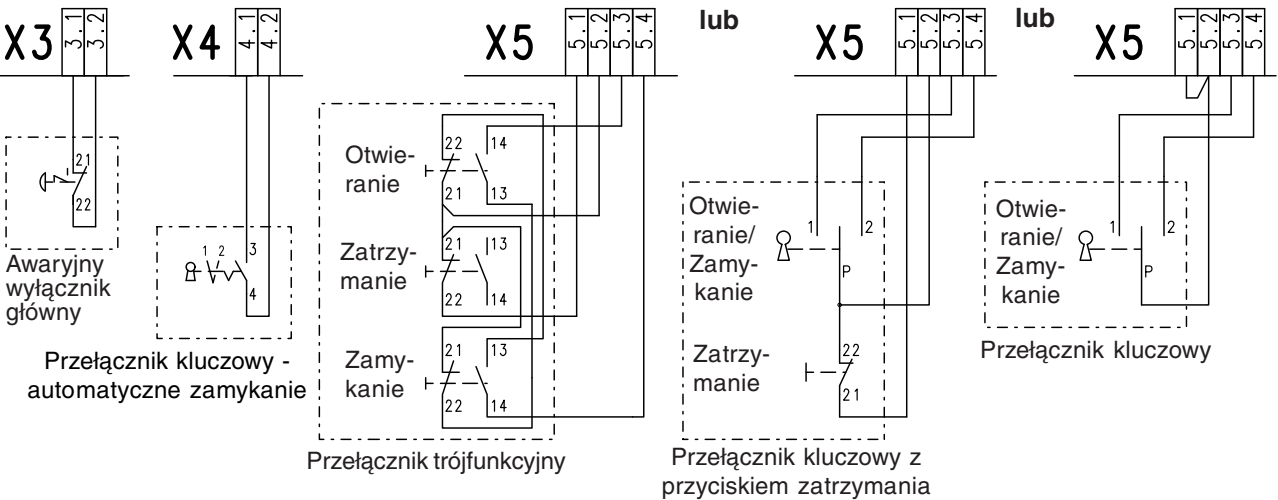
X3 3.1 3.2

X4 4.1 4.2

X5 5.1 5.2 5.3 5.4

lub

X5 5.1 5.2 5.3 5.4

lub

X5 5.1 5.2 5.3 5.4

21
22
Awaryjny wyłącznik główny

1 2 3 4
Przełącznik kluczowy - automatyczne zamykanie

Otwieranie
22 14 21 13
Zatrzymanie
21 13 22 14
Zamykanie
21 13 22 14
Przełącznik trójfunkcyjny

Otwieranie/ Zamykanie
1 2 P
Zatrzymanie
22 21
Przełącznik kluczowy z przyciskiem zatrzymania

Otwieranie/ Zamykanie
1 2 P
Przełącznik kluczowy